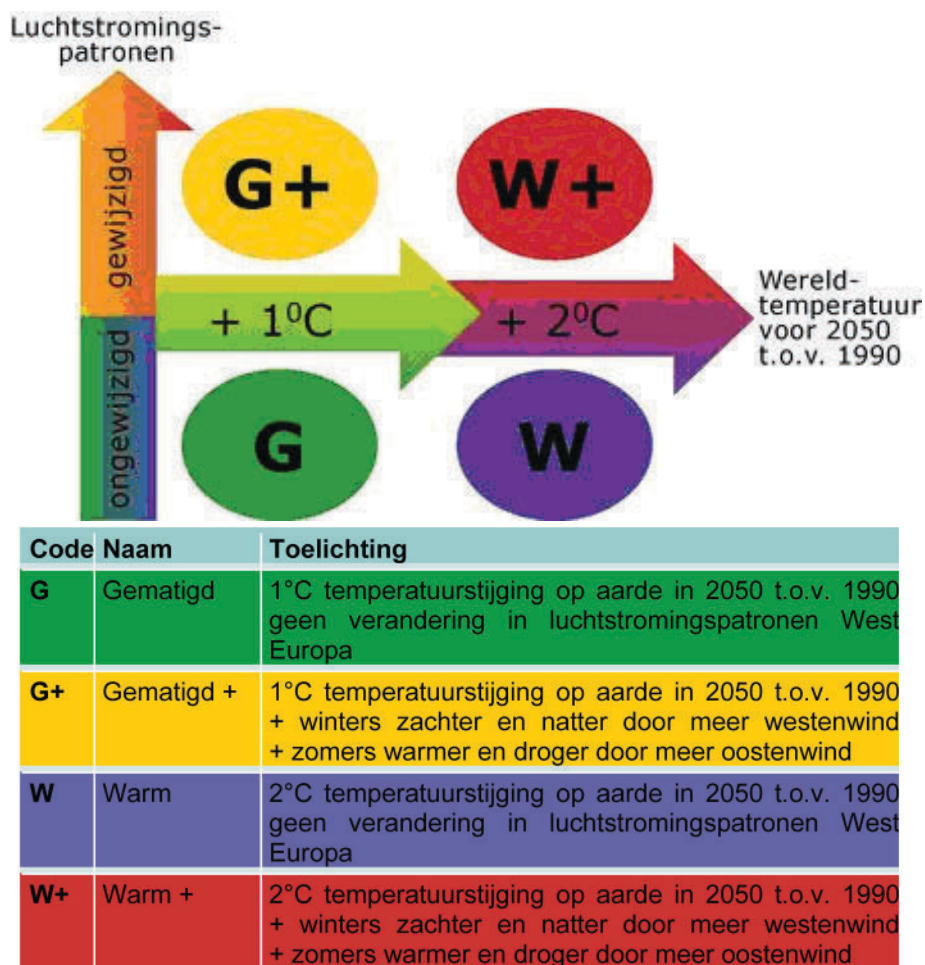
Luchtstromings-patronen

gewijzigd

ongewijzigd

G+

W+

+ $1^0C$

+ $2^0C$

Wereld-temperatuur voor 2050 t.o.v. 1990

G

W

| Code | Naam | Toelichting |
|---|---|---|
| G | Gematigd | 1°C temperatuurstijging op aarde in 2050 t.o.v. 1990 geen verandering in luchtstromingspatronen West Europa |
| G+ | Gematigd + | 1°C temperatuurstijging op aarde in 2050 t.o.v. 1990 + winters zachter en natter door meer westenwind + zomers warmer en droger door meer oostenwind |
| W | Warm | 2°C temperatuurstijging op aarde in 2050 t.o.v. 1990 geen verandering in luchtstromingspatronen West Europa |
| W+ | Warm + | 2°C temperatuurstijging op aarde in 2050 t.o.v. 1990 + winters zachter en natter door meer westenwind + zomers warmer en droger door meer oostenwind |